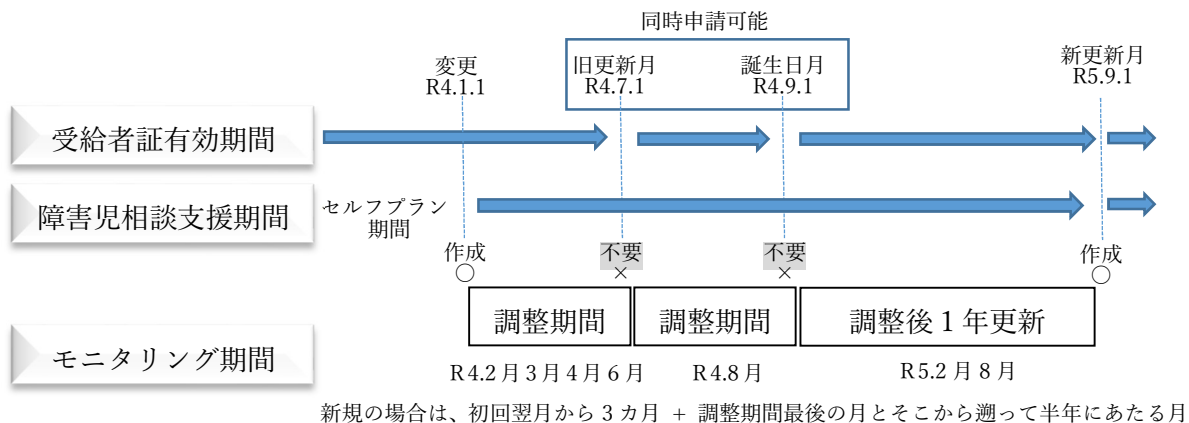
同時申請可能

変更
R4.1.1

旧更新月
R4.7.1

誕生日月
R4.9.1

新更新月
R5.9.1

受給者証有効期間

障害児相談支援期間

セルフプラン
期間

作成
○

不要
×

不要
×

作成
○

調整期間

調整期間

調整後１年更新

モニタリング期間

R4.2月３月４月６月

R4.8月

R5.2月８月

新規の場合は、初回翌月から３カ月 ＋ 調整期間最後の月とそこから遡って半年にあたる月